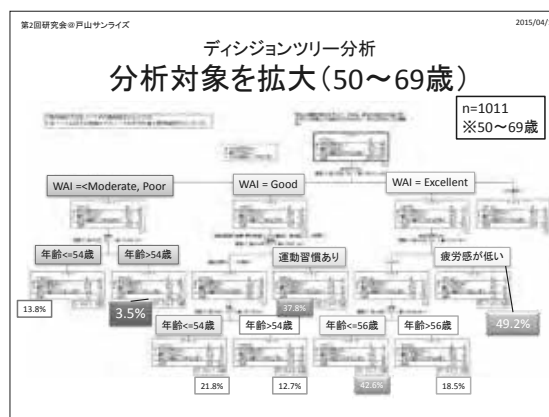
第2回研究会＠戸山サンライズ

2015/04/

ディシジョンツリー分析

分析対象を拡大（50〜69歳）

n=1011
※50〜69歳

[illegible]

WAI =<Moderate, Poor

WAI = Good

WAI = Excellent

年齢<=54歳

年齢>54歳

運動習慣あり

疲労感が低い

13.8%

3.5%

37.8%

49.2%

年齢<=54歳

年齢>54歳

年齢<=56歳

年齢>56歳

21.8%

12.7%

42.6%

18.5%